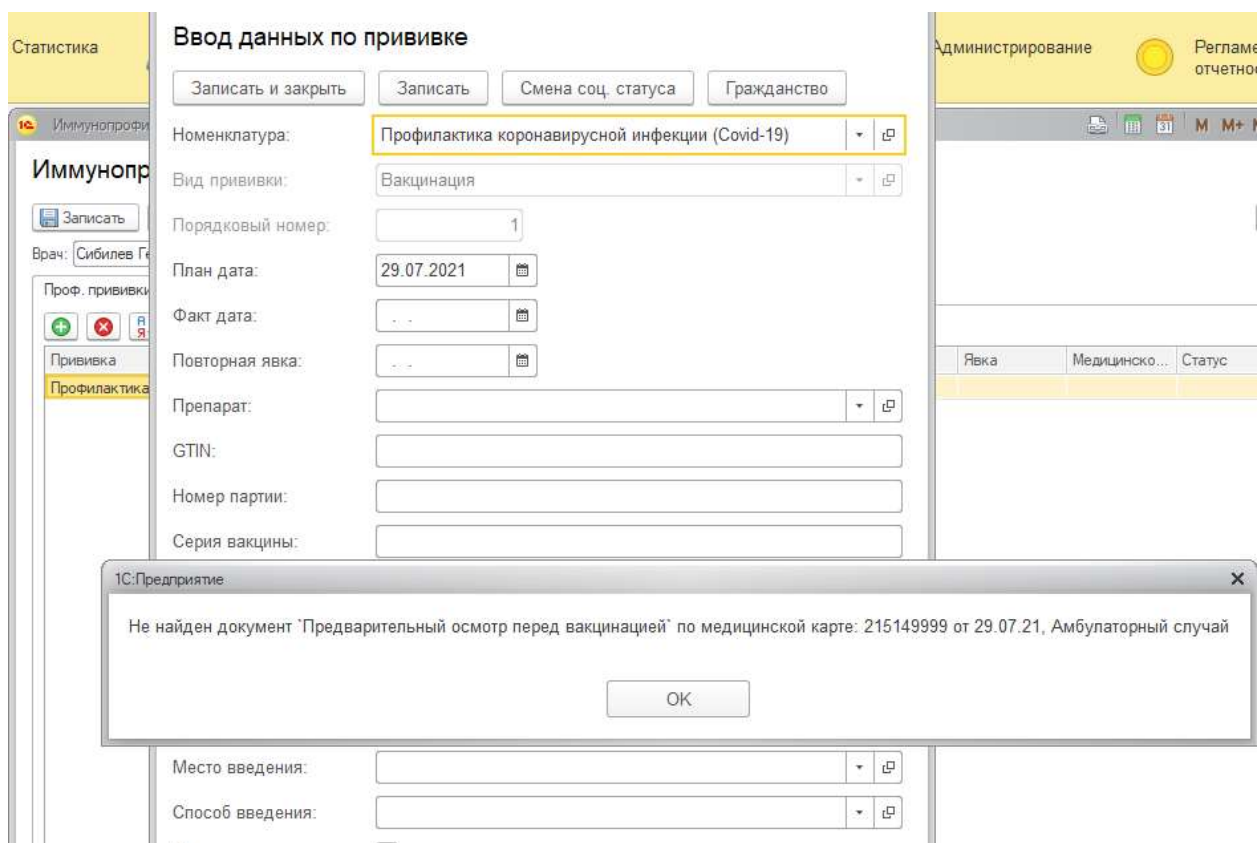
Статистика

Ввод данных по прививке

Записать и закрыть | Записать | Смена соц. статуса | Гражданство

Администрирование

Регламе отчетнос

Иммунопрофи

M M+

Иммунопр

Записать

Врач: Сибилев Ге

Проф. прививки

Прививка

Профилактика

Явка | Медицинско... | Статус

Номенклатура: Профилактика коронавирусной инфекции (Covid-19)

Вид прививки: Вакцинация

Порядковый номер: 1

План дата: 29.07.2021

Факт дата: . .

Повторная явка: . .

Препарат:

GTIN:

Номер партии:

Серия вакцины:

1С:Предприятие

Не найден документ `Предварительный осмотр перед вакцинацией` по медицинской карте: 215149999 от 29.07.21, Амбулаторный случай

OK

Место введения:

Способ введения: